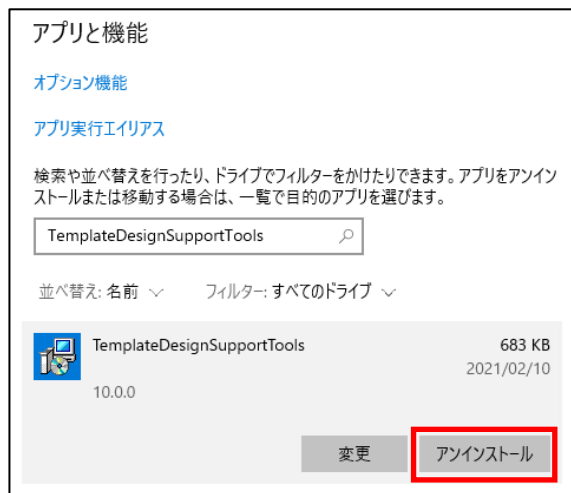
アプリと機能

オプション機能

アプリ実行エイリアス

検索や並べ替えを行ったり、ドライブでフィルターをかけたりできます。アプリをアンインストールまたは移動する場合は、一覧で目的のアプリを選びます。

TemplateDesignSupportTools

並べ替え: 名前 ∨　フィルター: すべてのドライブ ∨

TemplateDesignSupportTools
683 KB
2021/02/10
10.0.0

変更　アンインストール